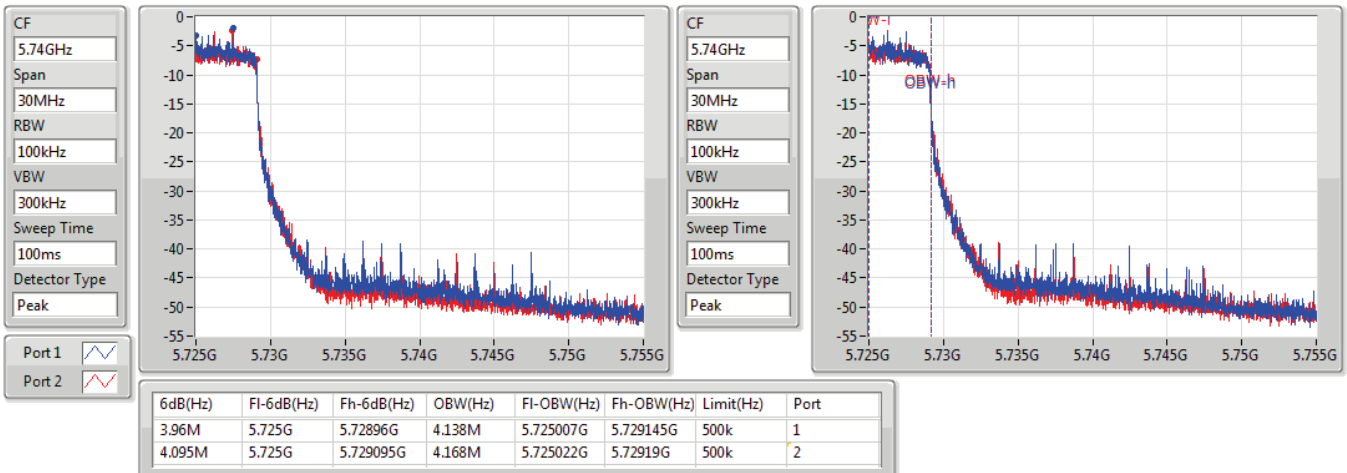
CF
5.74GHz
Span
30MHz
RBW
100kHz
VBW
300kHz
Sweep Time
100ms
Detector Type
Peak

Port 1
Port 2

0
-5
-10
-15
-20
-25
-30
-35
-40
-45
-50
-55
5.725G 5.73G 5.735G 5.74G 5.745G 5.75G 5.755G

CF
5.74GHz
Span
30MHz
RBW
100kHz
VBW
300kHz
Sweep Time
100ms
Detector Type
Peak

0
-5
-10
-15
-20
-25
-30
-35
-40
-45
-50
-55
W-l
OBW-h
5.725G 5.73G 5.735G 5.74G 5.745G 5.75G 5.755G

| 6dB(Hz) | Fl-6dB(Hz) | Fh-6dB(Hz) | OBW(Hz) | Fl-OBW(Hz) | Fh-OBW(Hz) | Limit(Hz) | Port |
|---|---|---|---|---|---|---|---|
| 3.96M | 5.725G | 5.72896G | 4.138M | 5.725007G | 5.729145G | 500k | 1 |
| 4.095M | 5.725G | 5.729095G | 4.168M | 5.725022G | 5.72919G | 500k | 2 |